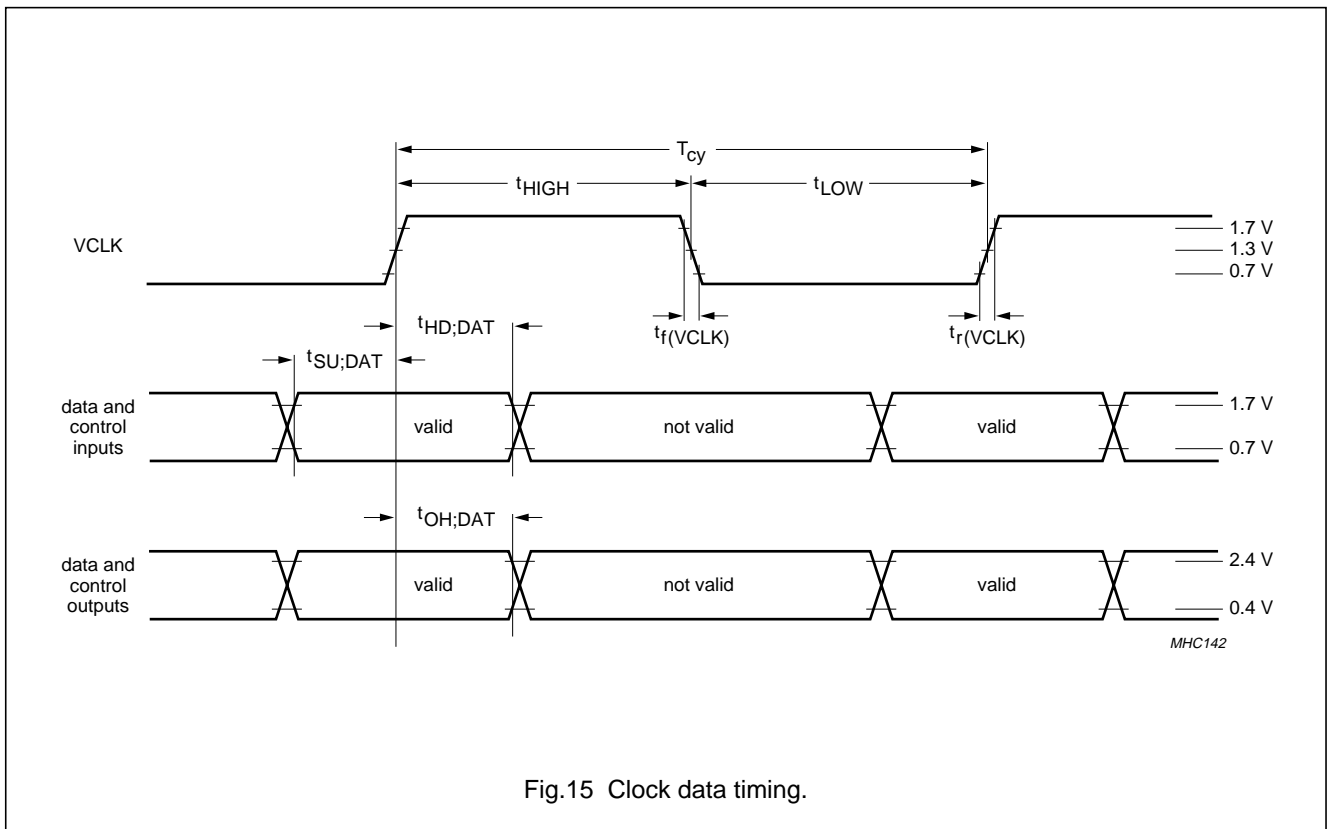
$T_{cy}$

$t_{HIGH}$

$t_{LOW}$

VCLK

1.7 V

1.3 V

0.7 V

$t_{HD;DAT}$

$t_{f(VCLK)}$

$t_{r(VCLK)}$

$t_{SU;DAT}$

data and control inputs

valid

not valid

valid

1.7 V

0.7 V

$t_{OH;DAT}$

data and control outputs

valid

not valid

valid

2.4 V

0.4 V

MHC142

Fig.15 Clock data timing.